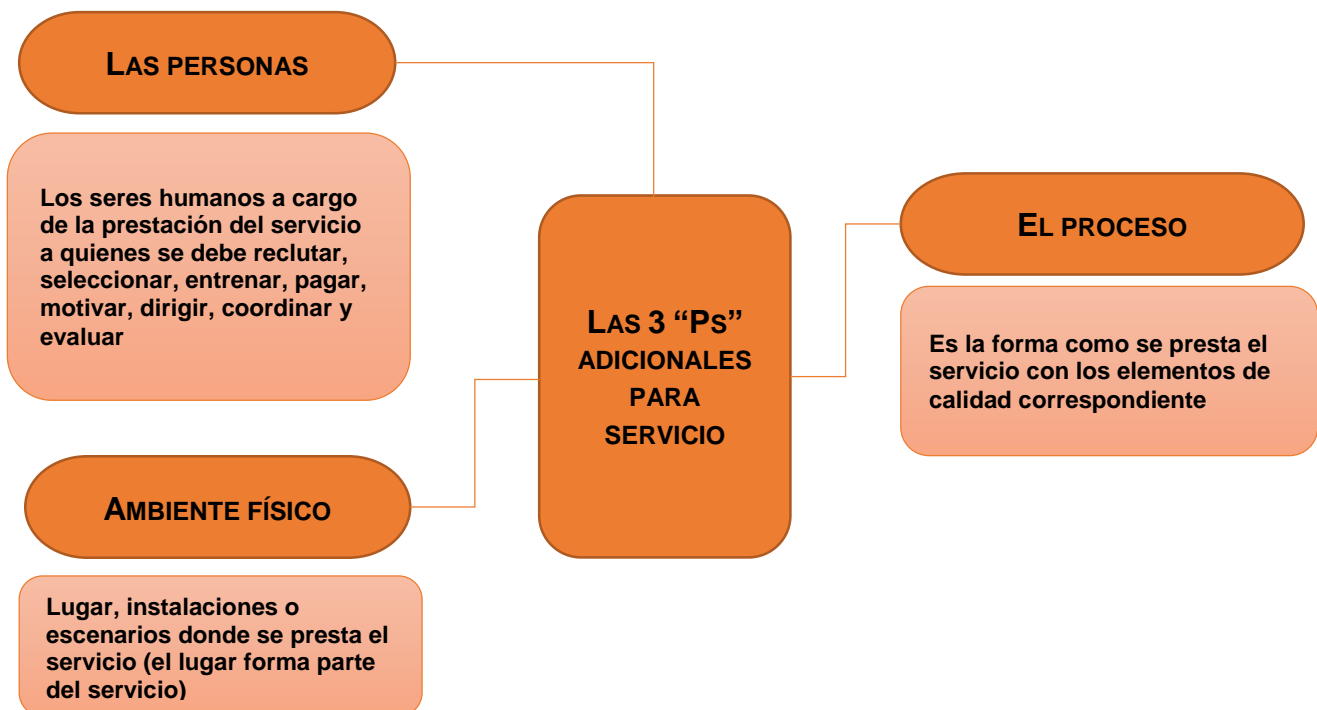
LAS PERSONAS

Los seres humanos a cargo de la prestación del servicio a quienes se debe reclutar, seleccionar, entrenar, pagar, motivar, dirigir, coordinar y evaluar

LAS 3 "PS" ADICIONALES PARA SERVICIO

EL PROCESO

Es la forma como se presta el servicio con los elementos de calidad correspondiente

AMBIENTE FÍSICO

Lugar, instalaciones o escenarios donde se presta el servicio (el lugar forma parte del servicio)